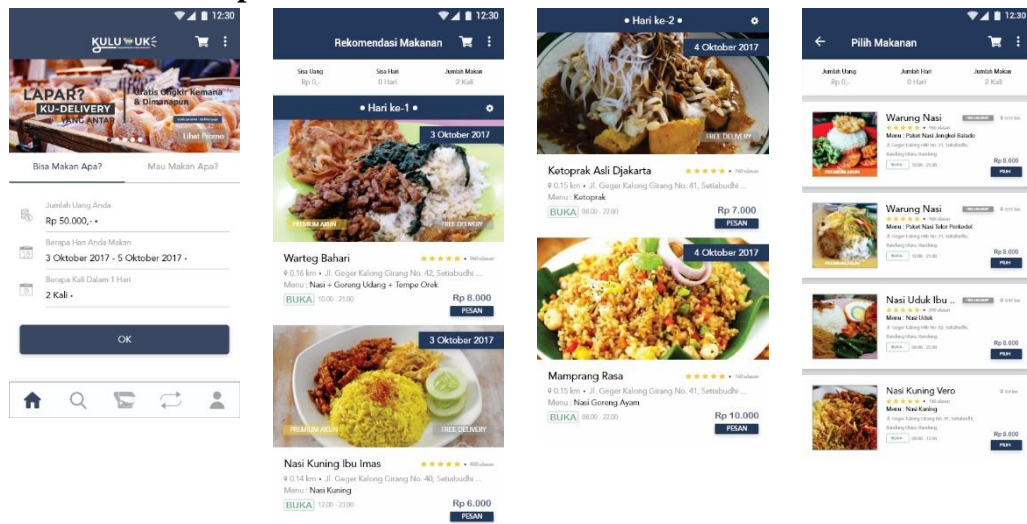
12:30

KULU UK

LAPAR? KU-DELIVERY YANG ANTAR
Gratis Ongkir Kemana & Dimanapun
Lihat Promo

Bisa Makan Apa? | Mau Makan Apa?

Jumlah Uang Anda
Rp 50.000,-

Berapa Hari Anda Makan
3 Oktober 2017 - 5 Oktober 2017

Berapa Kali Dalam 1 Hari
2 Kali

OK

12:30

Rekomendasi Makanan

Sisa Uang Rp 0,- | Sisa Hari 0 Hari | Jumlah Makan 2 Kali

Hari ke-1

3 Oktober 2017
PREMIUM AKUN
FREE DELIVERY

Warteg Bahari
0.16 km • Jl. Geger Kalong Girang No. 42, Setiabudhi ...
Menu : Nasi + Gorong Udang + Tempe Orek
BUKA 10.00 - 21.00
Rp 8.000
PESAN

3 Oktober 2017
PREMIUM AKUN
FREE DELIVERY

Nasi Kuning Ibu Imas
0.14 km • Jl. Geger Kalong Girang No. 40, Setiabudhi ...
Menu : Nasi Kuning
BUKA 12.00 - 23.00
Rp 6.000
PESAN

Hari ke-2

4 Oktober 2017
FREE DELIVERY

Ketoprak Asli Djakarta
0.15 km • Jl. Geger Kalong Girang No. 41, Setiabudhi ...
Menu : Ketoprak
BUKA 08.00 - 22.00
Rp 7.000
PESAN

4 Oktober 2017

Mamprang Rasa
0.15 km • Jl. Geger Kalong Girang No. 41, Setiabudhi ...
Menu : Nasi Goreng Ayam
BUKA 08.00 - 22.00
Rp 10.000
PESAN

12:30

Pilih Makanan

Jumlah Uang Rp 0,- | Jumlah Hari 0 Hari | Jumlah Makan 2 Kali

Warung Nasi
Menu : Paket Nasi Jengkol Balado
PREMIUM AKUN
BUKA 10.00 - 21.00
Rp 8.000
PILIH

Warung Nasi
Menu : Paket Nasi Telor Perkedel
PREMIUM AKUN
BUKA 10.00 - 21.00
Rp 8.000
PILIH

Nasi Uduk Ibu ...
Menu : Nasi Uduk
BUKA 10.00 - 21.00
Rp 8.000
PILIH

Nasi Kuning Vero
Menu : Nasi Kuning
BUKA 10.00 - 12.00
Rp 8.000
PILIH